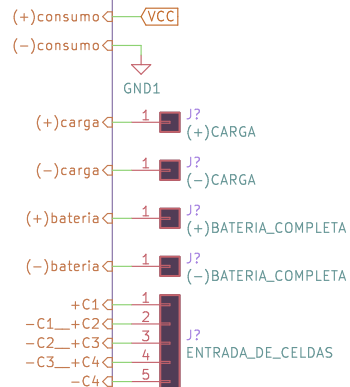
(+)consumo
VCC
(−)consumo
GND1
(+)carga
1
J?
(+)CARGA
(−)carga
1
J?
(−)CARGA
(+)bateria
1
J?
(+)BATERIA_COMPLETA
(−)bateria
1
J?
(−)BATERIA_COMPLETA
+C1
1
−C1__+C2
2
−C2__+C3
3
J?
ENTRADA_DE_CELDAS
−C3__+C4
4
−C4
5